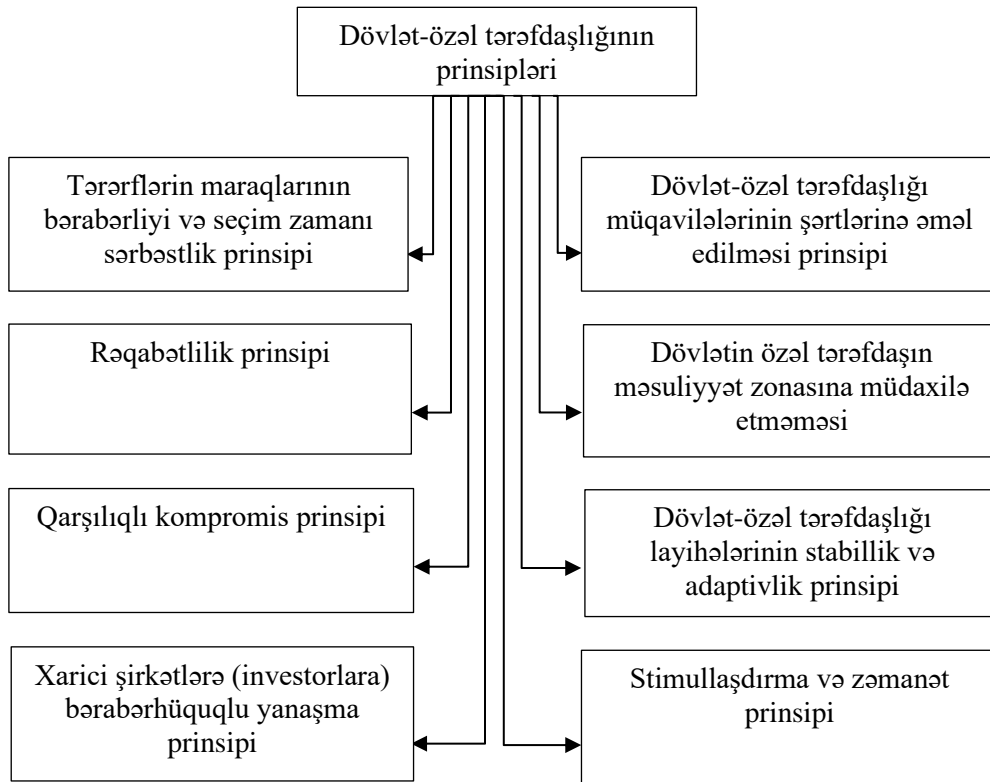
Dövlət-özəl tərəfdaşlığının prinsipləri

Tərərflərin maraqlarının bərabərliyi və seçim zamanı sərbəstlik prinsipi

Rəqabətlilik prinsipi

Qarşılıqlı kompromis prinsipi

Xarici şirkətlərə (investorlara) bərabərhüquqlu yanaşma prinsipi

Dövlət-özəl tərəfdaşlığı müqavilələrinin şərtlərinə əməl edilməsi prinsipi

Dövlətin özəl tərəfdaşın məsuliyyət zonasına müdaxilə etməməsi

Dövlət-özəl tərəfdaşlığı layihələrinin stabillik və adaptivlik prinsipi

Stimullaşdırma və zəmanət prinsipi